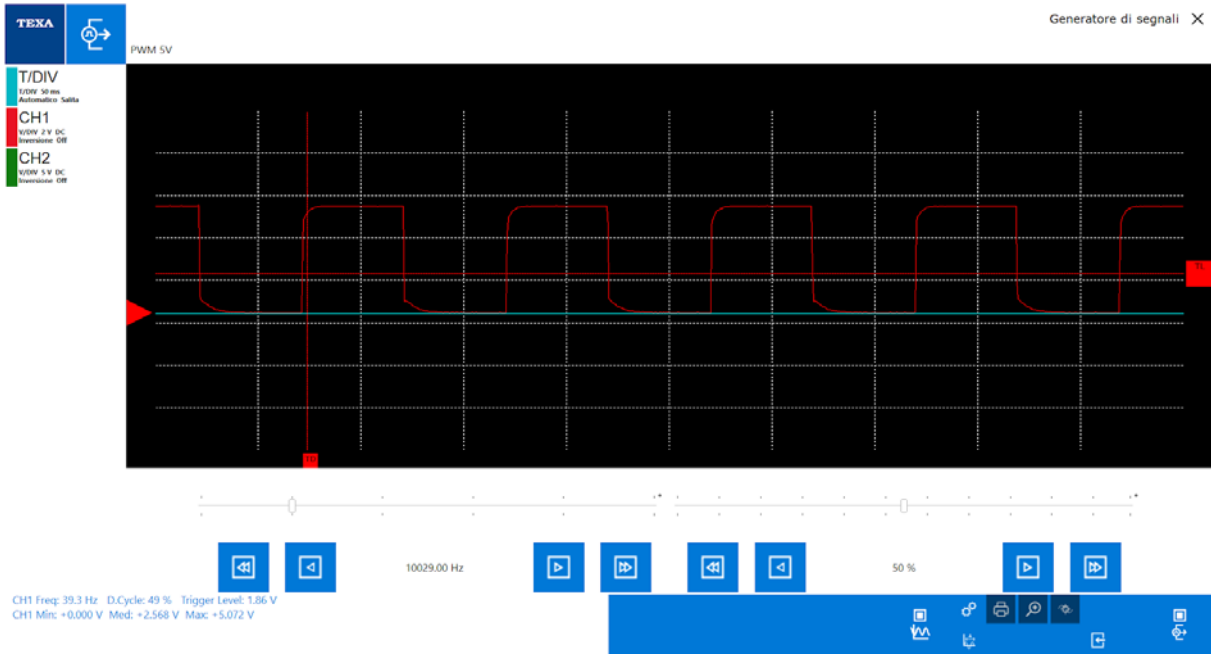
TEXA

PWM 5V

Generatore di segnali ✕

T/DIV
T/DIV 50 ms
Automatico Salita

CH1
V/DIV 2 V DC
Inversione Off

CH2
V/DIV 5 V DC
Inversione Off

10029.00 Hz

50 %

CH1 Freq: 39.3 Hz D.Cycle: 49 % Trigger Level: 1.86 V
CH1 Min: +0.000 V Med: +2.568 V Max: +5.072 V